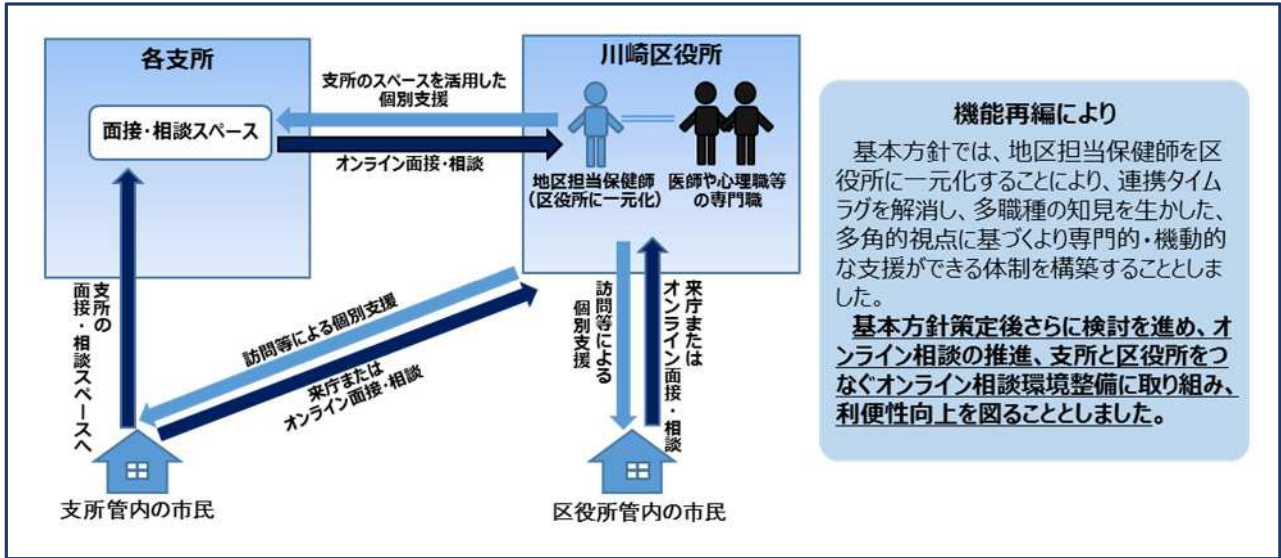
各支所

面接・相談スペース

支所のスペースを活用した個別支援

オンライン面接・相談

川崎区役所

地区担当保健師（区役所に一元化）

医師や心理職等の専門職

支所の面接・相談スペースへ

訪問等による個別支援

来庁または オンライン面接・相談

訪問等による個別支援

来庁またはオンライン面接・相談

支所管内の市民

区役所管内の市民

機能再編により

基本方針では、地区担当保健師を区役所に一元化することにより、連携タイムラグを解消し、多職種の知見を生かした、多角的視点に基づくより専門的・機動的な支援ができる体制を構築することとしました。

基本方針策定後さらに検討を進め、オンライン相談の推進、支所と区役所をつなぐオンライン相談環境整備に取り組み、利便性向上を図ることとしました。